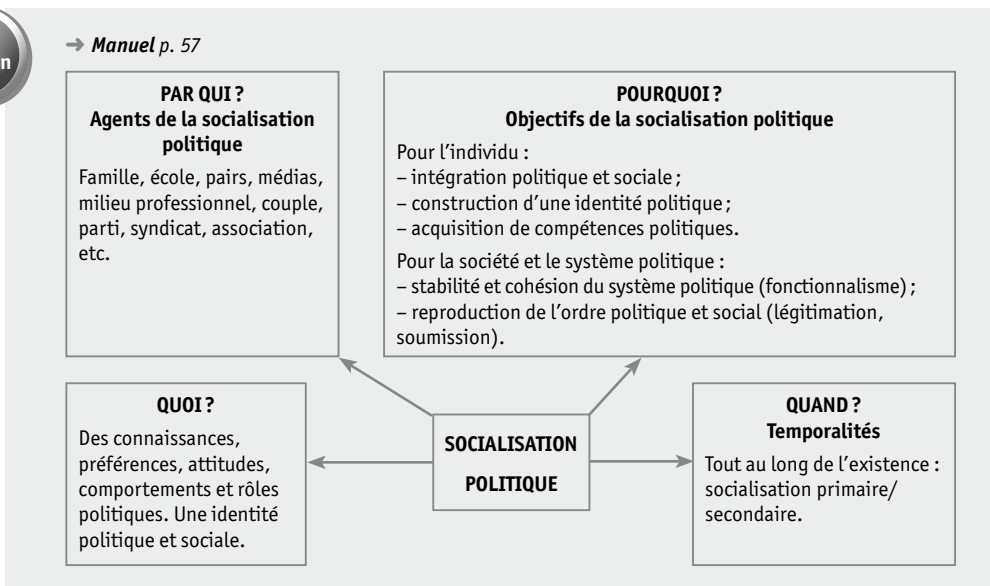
n

→ *Manuel* p. 57

**PAR QUI ?**
**Agents de la socialisation politique**

Famille, école, pairs, médias, milieu professionnel, couple, parti, syndicat, association, etc.

**POURQUOI ?**
**Objectifs de la socialisation politique**

Pour l'individu :
– intégration politique et sociale ;
– construction d'une identité politique ;
– acquisition de compétences politiques.

Pour la société et le système politique :
– stabilité et cohésion du système politique (fonctionnalisme) ;
– reproduction de l'ordre politique et social (légitimation, soumission).

**QUOI ?**

Des connaissances, préférences, attitudes, comportements et rôles politiques. Une identité politique et sociale.

**SOCIALISATION POLITIQUE**

**QUAND ?**
**Temporalités**

Tout au long de l'existence : socialisation primaire/secondaire.